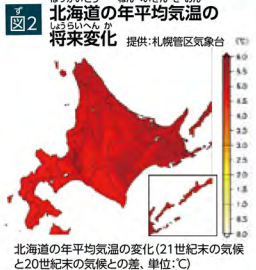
ず
図2 北海道の年平均気温の
しょうらいへんか
将来変化 提供:札幌管区気象台

(℃)
6.0
5.5
5.0
4.5
4.0
3.5
3.0
2.5
2.0
1.5
1.0
0.5
0.0

北海道の年平均気温の変化(21世紀末の気候と20世紀末の気候との差、単位:℃)